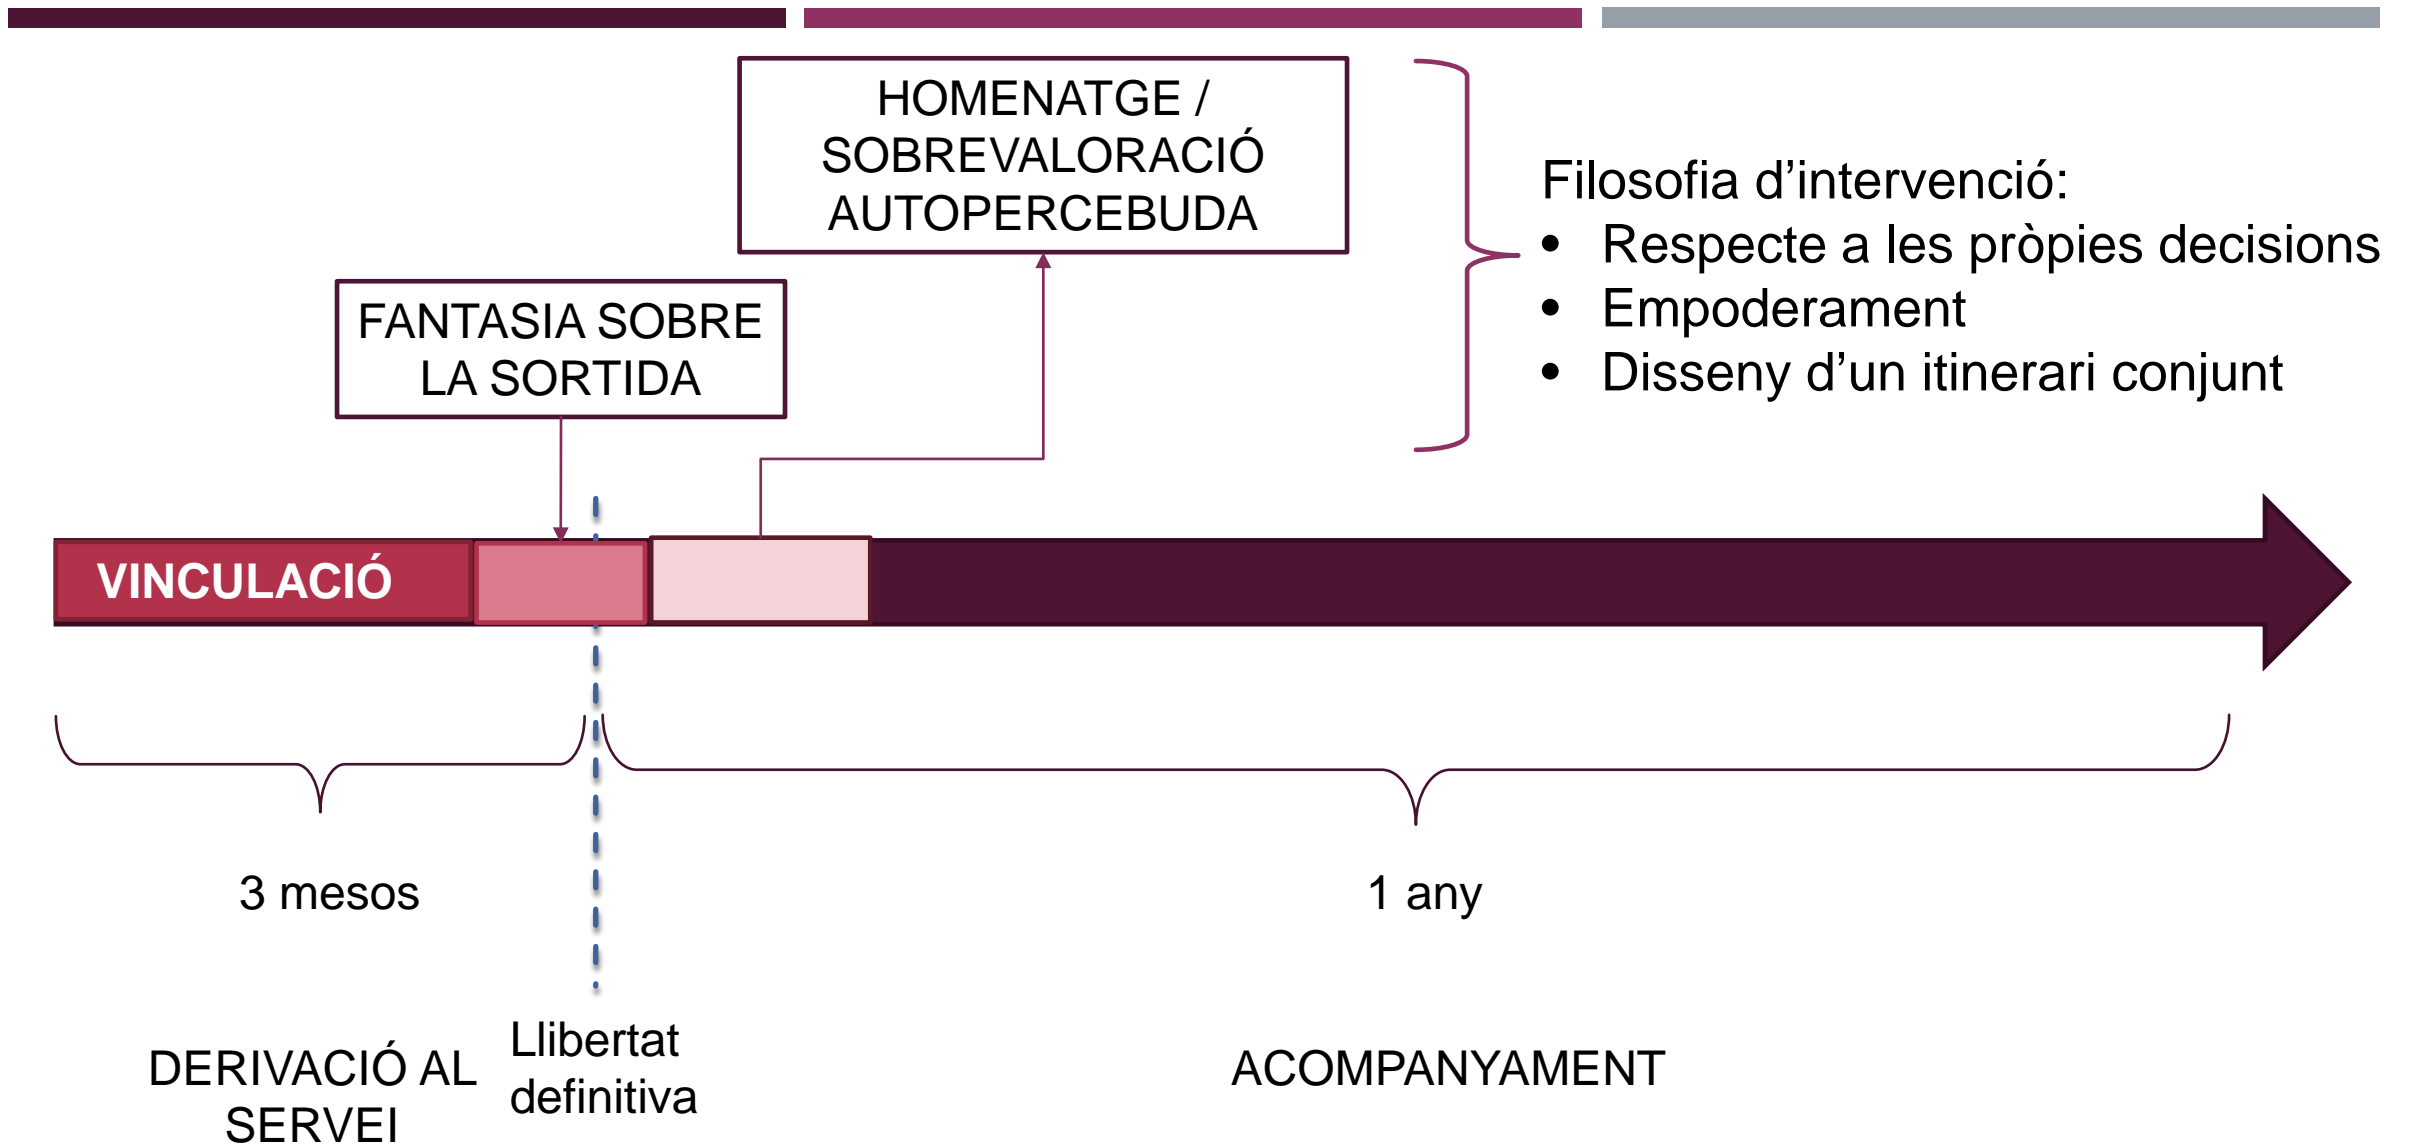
HOMENATGE / SOBREVALORACIÓ AUTOPERCEBUDA

FANTASIA SOBRE LA SORTIDA

Filosofia d'intervenció:
- Respecte a les pròpies decisions
- Empoderament
- Disseny d'un itinerari conjunt

VINCULACIÓ

3 mesos

1 any

DERIVACIÓ AL SERVEI

Llibertat definitiva

ACOMPANYAMENT